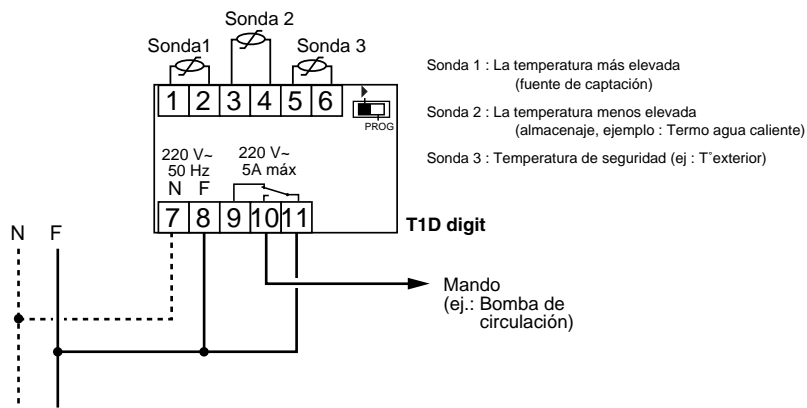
Sonda 2

Sonda1

Sonda 3

1 2 3 4 5 6

PROG

220 V~
50 Hz
N F

220 V~
5A máx

7 8 9 10 11

T1D digit

N F

Mando
(ej.: Bomba de circulación)

Sonda 1 : La temperatura más elevada (fuente de captación)

Sonda 2 : La temperatura menos elevada (almacenaje, ejemplo : Termo agua caliente)

Sonda 3 : Temperatura de seguridad (ej : T˚exterior)